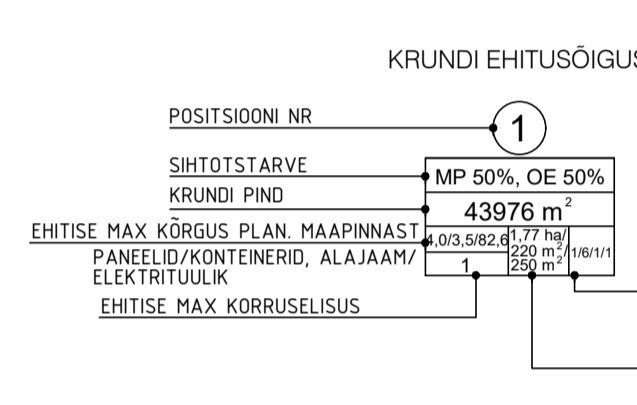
KRUNDI EHITUSÕIGUS

POSITSIOONI NR

1

SIHTOTSTARVE

MP 50%, OE 50%

KRUNDI PIND

43976 $m^2$

EHITISE MAX KÕRGUS PLAN. MAAPINNAST

4,0/3,5/82,6

1,77 ha/ 220 $m^2$/ 250 $m^2$

1/6/1/1

PANEELID/KONTEINERID, ALAJAAM/ ELEKTRITUULIK

1

EHITISE MAX KORRUSELISUS